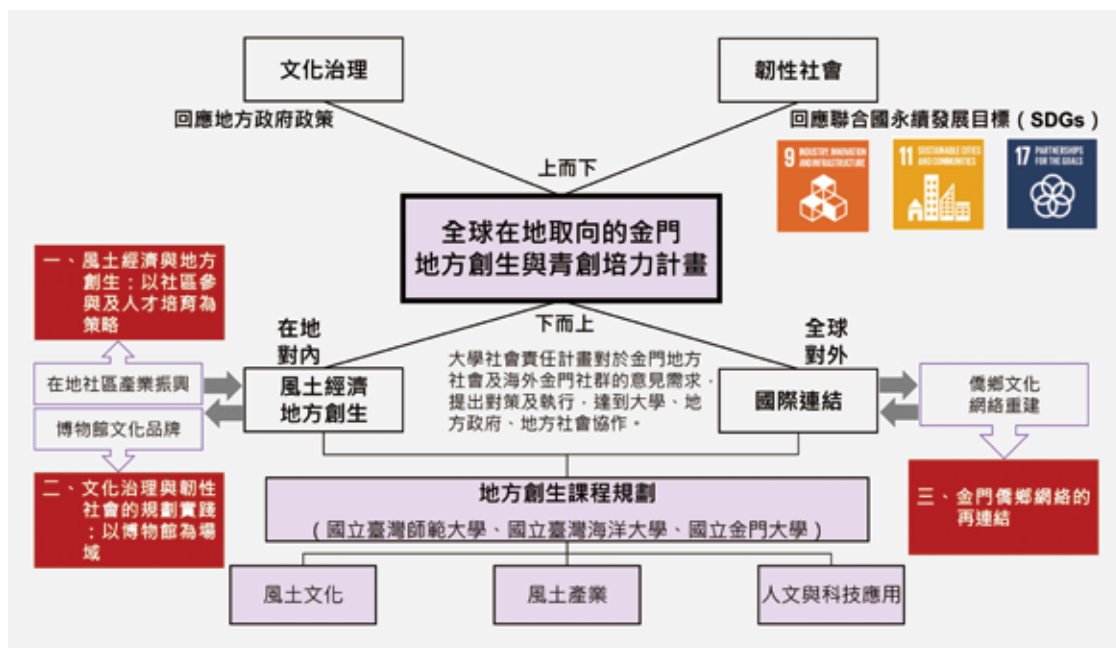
文化治理

韌性社會

回應地方政府政策

回應聯合國永續發展目標（SDGs）

9 INDUSTRY, INNOVATION AND INFRASTRUCTURE

11 SUSTAINABLE CITIES AND COMMUNITIES

17 PARTNERSHIPS FOR THE GOALS

上而下

全球在地取向的金門地方創生與青創培力計畫

一、風土經濟與地方創生：以社區參與及人才培育為策略

在地對內

下而上

全球對外

在地社區產業振興

風土經濟地方創生

大學社會責任計畫對於金門地方社會及海外金門社群的意見需求，提出對策及執行，達到大學、地方政府、地方社會協作。

國際連結

僑鄉文化網絡重建

博物館文化品牌

二、文化治理與韌性社會的規劃實踐：以博物館為場域

地方創生課程規劃
（國立臺灣師範大學、國立臺灣海洋大學、國立金門大學）

三、金門僑鄉網絡的再連結

風土文化

風土產業

人文與科技應用